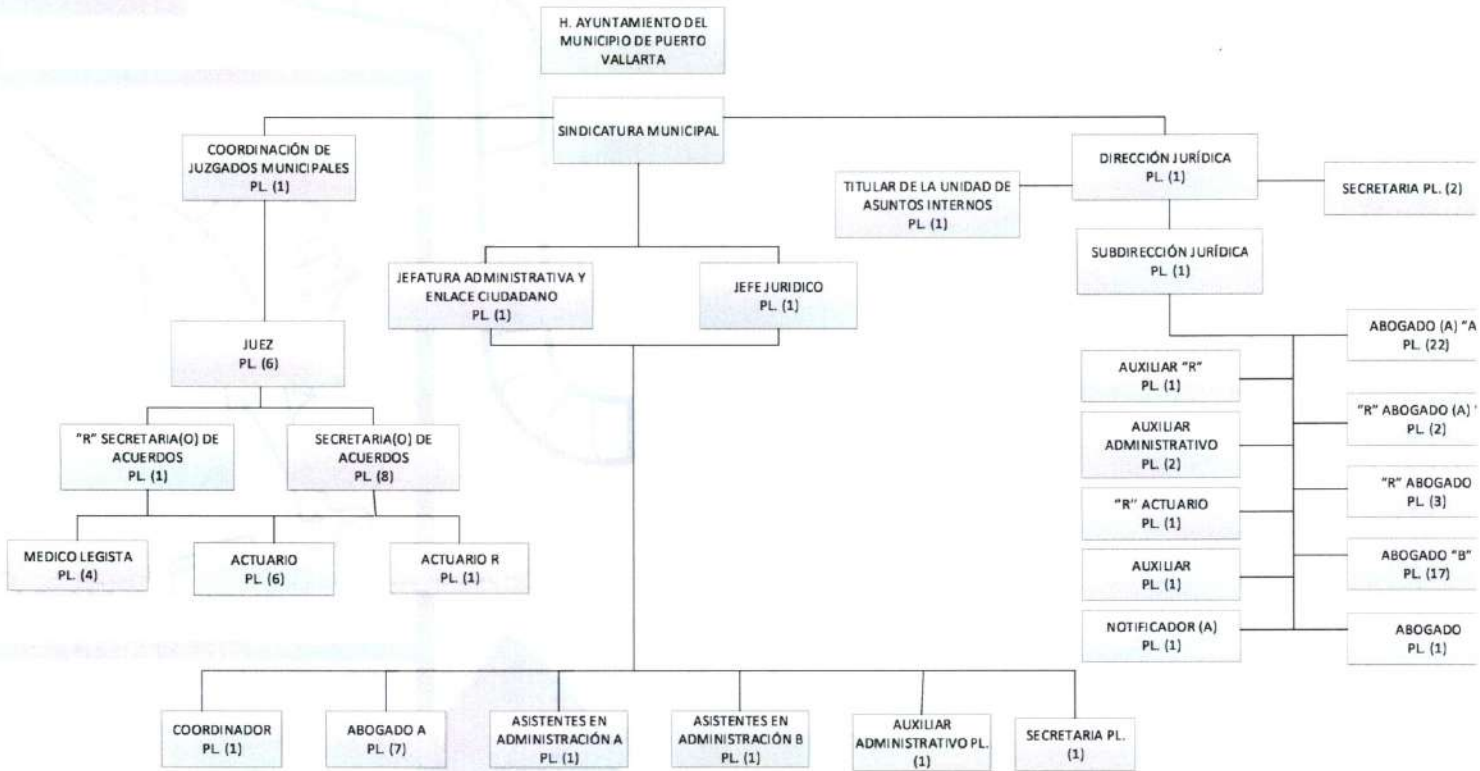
H. AYUNTAMIENTO DEL MUNICIPIO DE PUERTO VALLARTA

SINDICATURA MUNICIPAL

COORDINACIÓN DE JUZGADOS MUNICIPALES PL. (1)

JUEZ PL. (6)

"R" SECRETARIA(O) DE ACUERDOS PL. (1)

SECRETARIA(O) DE ACUERDOS PL. (8)

MEDICO LEGISTA PL. (4)

ACTUARIO PL. (6)

ACTUARIO R PL. (1)

JEFATURA ADMINISTRATIVA Y ENLACE CIUDADANO PL. (1)

JEFE JURIDICO PL. (1)

COORDINADOR PL. (1)

ABOGADO A PL. (7)

ASISTENTES EN ADMINISTRACIÓN A PL. (1)

ASISTENTES EN ADMINISTRACIÓN B PL. (1)

AUXILIAR ADMINISTRATIVO PL. (1)

SECRETARIA PL. (1)

TITULAR DE LA UNIDAD DE ASUNTOS INTERNOS PL. (1)

DIRECCIÓN JURÍDICA PL. (1)

SECRETARIA PL. (2)

SUBDIRECCIÓN JURÍDICA PL. (1)

ABOGADO (A) "A PL. (22)

AUXILIAR "R" PL. (1)

AUXILIAR ADMINISTRATIVO PL. (2)

"R" ABOGADO (A) ' PL. (2)

"R" ACTUARIO PL. (1)

"R" ABOGADO PL. (3)

AUXILIAR PL. (1)

ABOGADO "B" PL. (17)

NOTIFICADOR (A) PL. (1)

ABOGADO PL. (1)